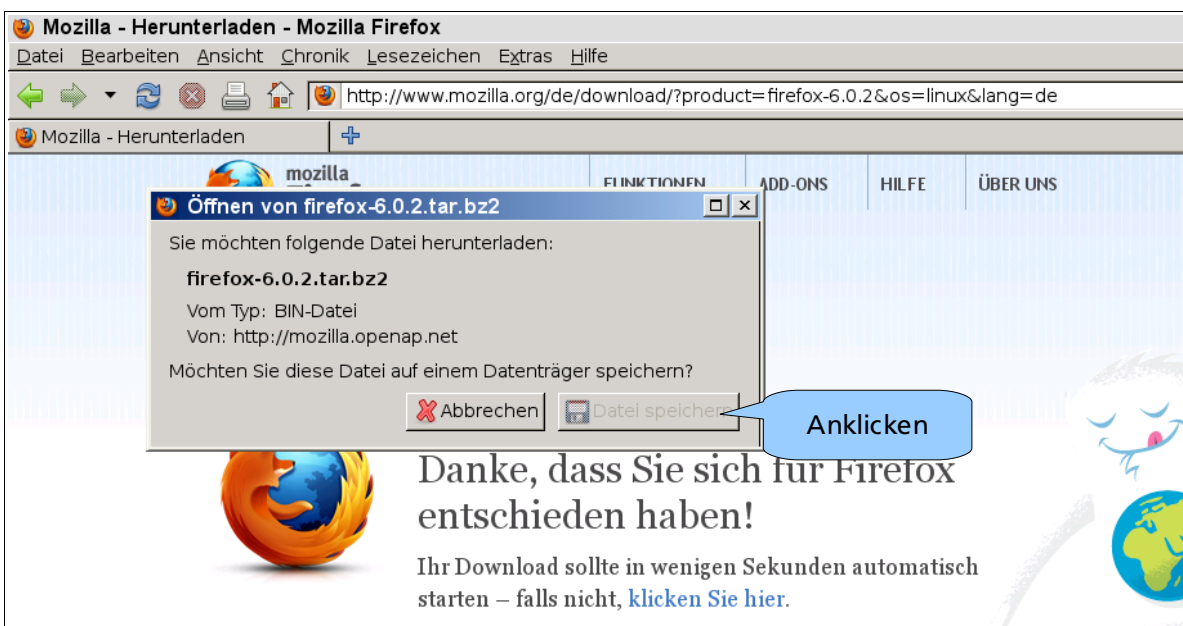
Mozilla - Herunterladen - Mozilla Firefox

Datei Bearbeiten Ansicht Chronik Lesezeichen Extras Hilfe

http://www.mozilla.org/de/download/?product=firefox-6.0.2&os=linux&lang=de

Mozilla - Herunterladen

mozilla

FUNKTIONEN ADD-ONS HILFE ÜBER UNS

Öffnen von firefox-6.0.2.tar.bz2

Sie möchten folgende Datei herunterladen:

firefox-6.0.2.tar.bz2

Vom Typ: BIN-Datei
Von: http://mozilla.openap.net

Möchten Sie diese Datei auf einem Datenträger speichern?

Abbrechen Datei speichern

Anklicken

Danke, dass Sie sich für Firefox entschieden haben!

Ihr Download sollte in wenigen Sekunden automatisch starten – falls nicht, klicken Sie hier.